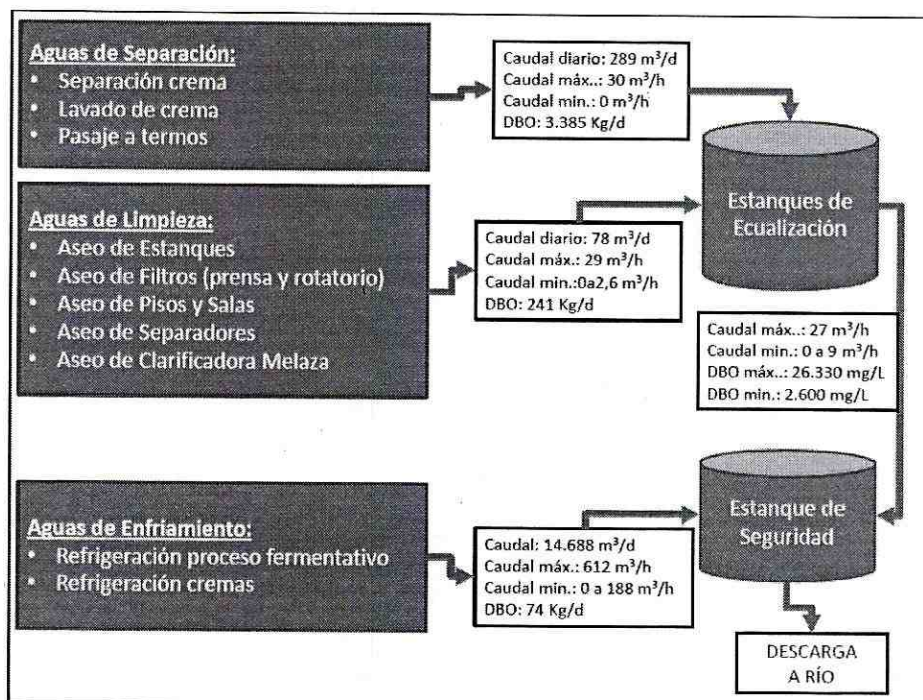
Aguas de Separación:
• Separación crema
• Lavado de crema
• Pasaje a termos

Caudal diario: 289 $m^3/d$
Caudal máx..: 30 $m^3/h$
Caudal min.: 0 $m^3/h$
DBO: 3.385 Kg/d

Estanques de Ecualización

Aguas de Limpieza:
• Aseo de Estanques
• Aseo de Filtros (prensa y rotatorio)
• Aseo de Pisos y Salas
• Aseo de Separadores
• Aseo de Clarificadora Melaza

Caudal diario: 78 $m^3/d$
Caudal máx.: 29 $m^3/h$
Caudal min.:0a2,6 $m^3/h$
DBO: 241 Kg/d

Caudal máx..: 27 $m^3/h$
Caudal min.: 0 a 9 $m^3/h$
DBO máx..: 26.330 mg/L
DBO min.: 2.600 mg/L

Estanque de Seguridad

Aguas de Enfriamiento:
• Refrigeración proceso fermentativo
• Refrigeración cremas

Caudal: 14.688 $m^3/d$
Caudal máx.: 612 $m^3/h$
Caudal min.: 0 a 188 $m^3/h$
DBO: 74 Kg/d

DESCARGA A RÍO